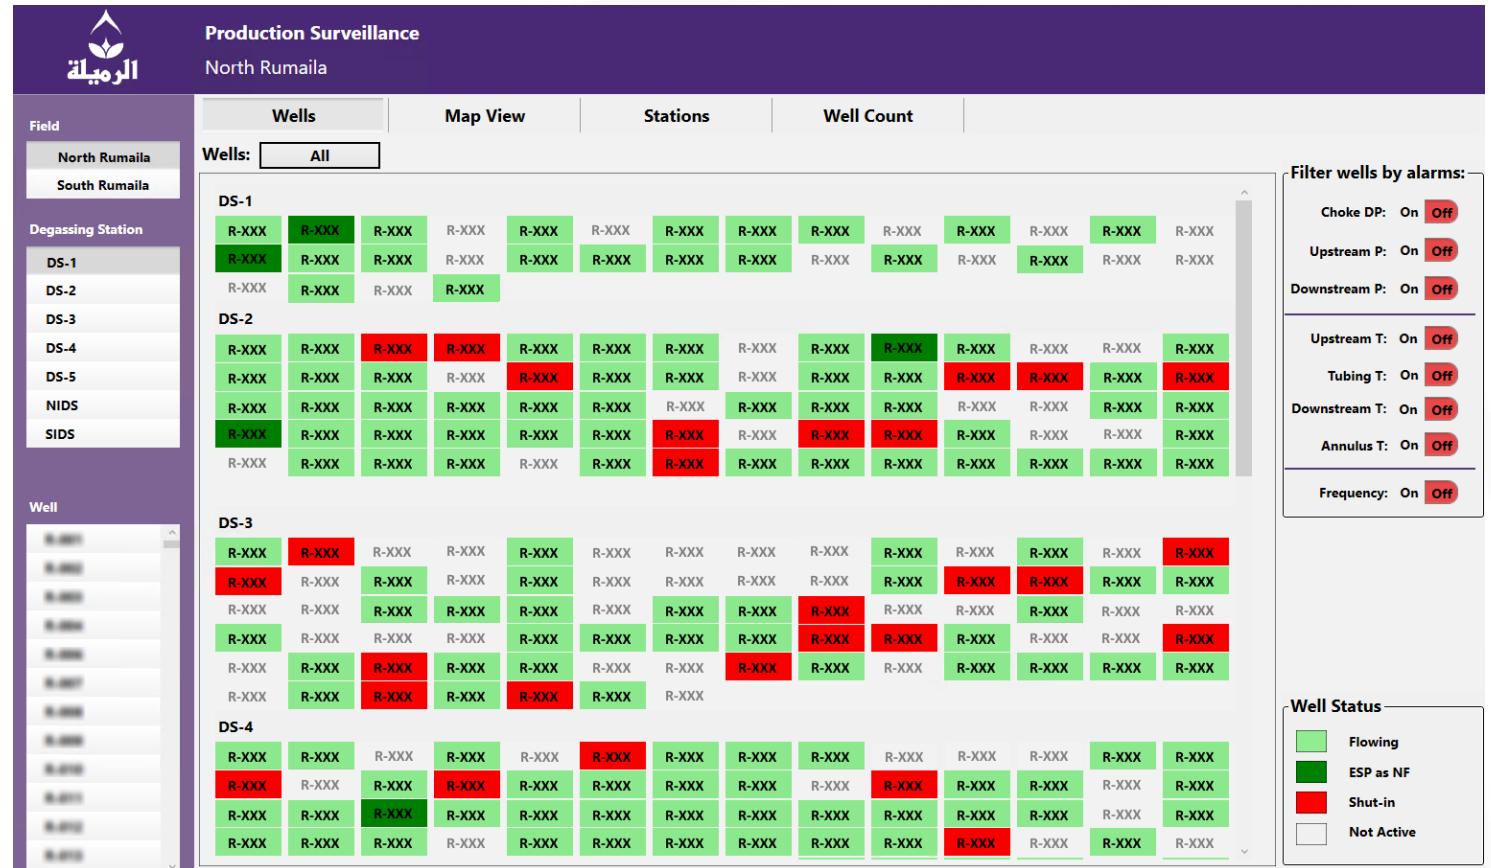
الرميلة

Production Surveillance
North Rumaila

Field
North Rumaila
South Rumaila

Degassing Station
DS-1
DS-2
DS-3
DS-4
DS-5
NIDS
SIDS

Well
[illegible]
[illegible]
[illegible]
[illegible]
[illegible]
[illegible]
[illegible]
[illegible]
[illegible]
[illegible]
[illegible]
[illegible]

Wells | Map View | Stations | Well Count

Wells: All

DS-1

| R-XXX | R-XXX | R-XXX | R-XXX | R-XXX | R-XXX | R-XXX | R-XXX | R-XXX | R-XXX | R-XXX | R-XXX | R-XXX | R-XXX |
|---|---|---|---|---|---|---|---|---|---|---|---|---|---|
| R-XXX | R-XXX | R-XXX | R-XXX | R-XXX | R-XXX | R-XXX | R-XXX | R-XXX | R-XXX | R-XXX | R-XXX | R-XXX | R-XXX |
| R-XXX | R-XXX | R-XXX | R-XXX | | | | | | | | | | |

DS-2

| R-XXX | R-XXX | R-XXX | R-XXX | R-XXX | R-XXX | R-XXX | R-XXX | R-XXX | R-XXX | R-XXX | R-XXX | R-XXX | R-XXX |
|---|---|---|---|---|---|---|---|---|---|---|---|---|---|
| R-XXX | R-XXX | R-XXX | R-XXX | R-XXX | R-XXX | R-XXX | R-XXX | R-XXX | R-XXX | R-XXX | R-XXX | R-XXX | R-XXX |
| R-XXX | R-XXX | R-XXX | R-XXX | R-XXX | R-XXX | R-XXX | R-XXX | R-XXX | R-XXX | R-XXX | R-XXX | R-XXX | R-XXX |
| R-XXX | R-XXX | R-XXX | R-XXX | R-XXX | R-XXX | R-XXX | R-XXX | R-XXX | R-XXX | R-XXX | R-XXX | R-XXX | R-XXX |
| R-XXX | R-XXX | R-XXX | R-XXX | R-XXX | R-XXX | R-XXX | R-XXX | R-XXX | R-XXX | R-XXX | R-XXX | R-XXX | R-XXX |

DS-3

| R-XXX | R-XXX | R-XXX | R-XXX | R-XXX | R-XXX | R-XXX | R-XXX | R-XXX | R-XXX | R-XXX | R-XXX | R-XXX | R-XXX |
|---|---|---|---|---|---|---|---|---|---|---|---|---|---|
| R-XXX | R-XXX | R-XXX | R-XXX | R-XXX | R-XXX | R-XXX | R-XXX | R-XXX | R-XXX | R-XXX | R-XXX | R-XXX | R-XXX |
| R-XXX | R-XXX | R-XXX | R-XXX | R-XXX | R-XXX | R-XXX | R-XXX | R-XXX | R-XXX | R-XXX | R-XXX | R-XXX | R-XXX |
| R-XXX | R-XXX | R-XXX | R-XXX | R-XXX | R-XXX | R-XXX | R-XXX | R-XXX | R-XXX | R-XXX | R-XXX | R-XXX | R-XXX |
| R-XXX | R-XXX | R-XXX | R-XXX | R-XXX | R-XXX | R-XXX | R-XXX | R-XXX | R-XXX | R-XXX | R-XXX | R-XXX | R-XXX |
| R-XXX | R-XXX | R-XXX | R-XXX | R-XXX | R-XXX | R-XXX | | | | | | | |

DS-4

| R-XXX | R-XXX | R-XXX | R-XXX | R-XXX | R-XXX | R-XXX | R-XXX | R-XXX | R-XXX | R-XXX | R-XXX | R-XXX | R-XXX |
|---|---|---|---|---|---|---|---|---|---|---|---|---|---|
| R-XXX | R-XXX | R-XXX | R-XXX | R-XXX | R-XXX | R-XXX | R-XXX | R-XXX | R-XXX | R-XXX | R-XXX | R-XXX | R-XXX |
| R-XXX | R-XXX | R-XXX | R-XXX | R-XXX | R-XXX | R-XXX | R-XXX | R-XXX | R-XXX | R-XXX | R-XXX | R-XXX | R-XXX |
| R-XXX | R-XXX | R-XXX | R-XXX | R-XXX | R-XXX | R-XXX | R-XXX | R-XXX | R-XXX | R-XXX | R-XXX | R-XXX | R-XXX |

Filter wells by alarms:
Choke DP: On Off
Upstream P: On Off
Downstream P: On Off
Upstream T: On Off
Tubing T: On Off
Downstream T: On Off
Annulus T: On Off
Frequency: On Off

Well Status
Flowing
ESP as NF
Shut-in
Not Active